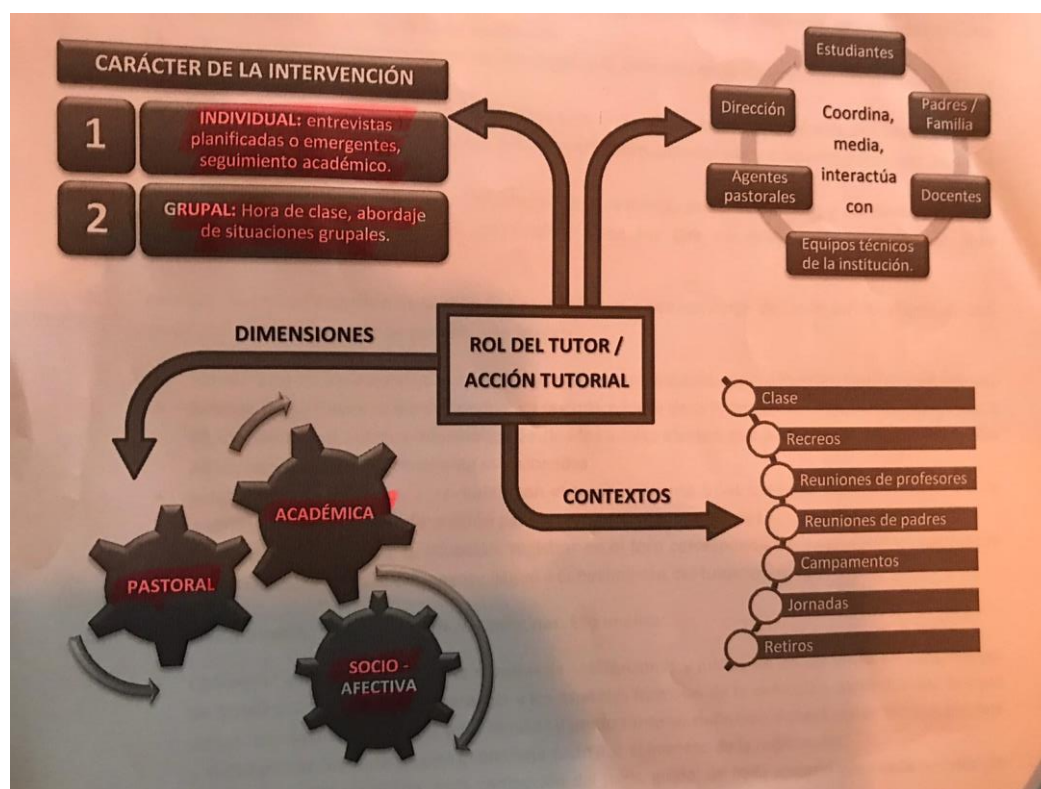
CARÁCTER DE LA INTERVENCIÓN

1 INDIVIDUAL: entrevistas planificadas o emergentes, seguimiento académico.

2 GRUPAL: Hora de clase, abordaje de situaciones grupales.

Estudiantes

Dirección

Coordina, media, interactúa con

Padres / Familia

Agentes pastorales

Docentes

Equipos técnicos de la institución.

DIMENSIONES

ROL DEL TUTOR / ACCIÓN TUTORIAL

CONTEXTOS

ACADÉMICA

PASTORAL

SOCIO - AFECTIVA

Clase

Recreos

Reuniones de profesores

Reuniones de padres

Campamentos

Jornadas

Retiros